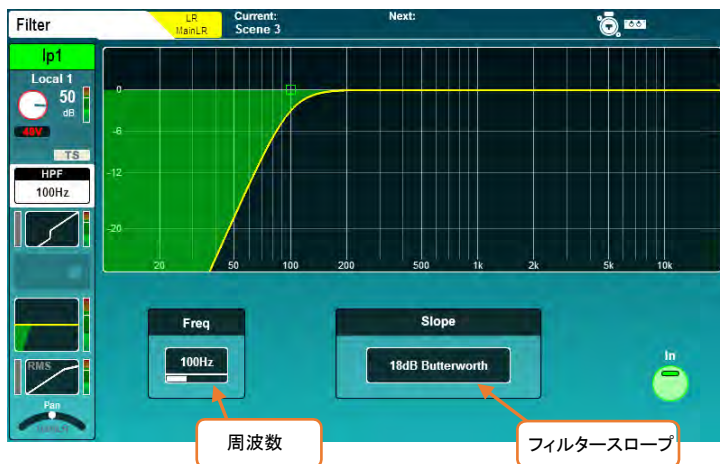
Filter

LR
MainLR

Current:
Scene 3

Next:

Ip1

Local 1

50
dB

48V

TS

HPF
100Hz

RMS

Pan

0
-6
-12
-20

20
50
100
200
500
1k
2k
5k
10k

Freq
100Hz

Slope
18dB Butterworth

In

周波数

フィルタースロープ